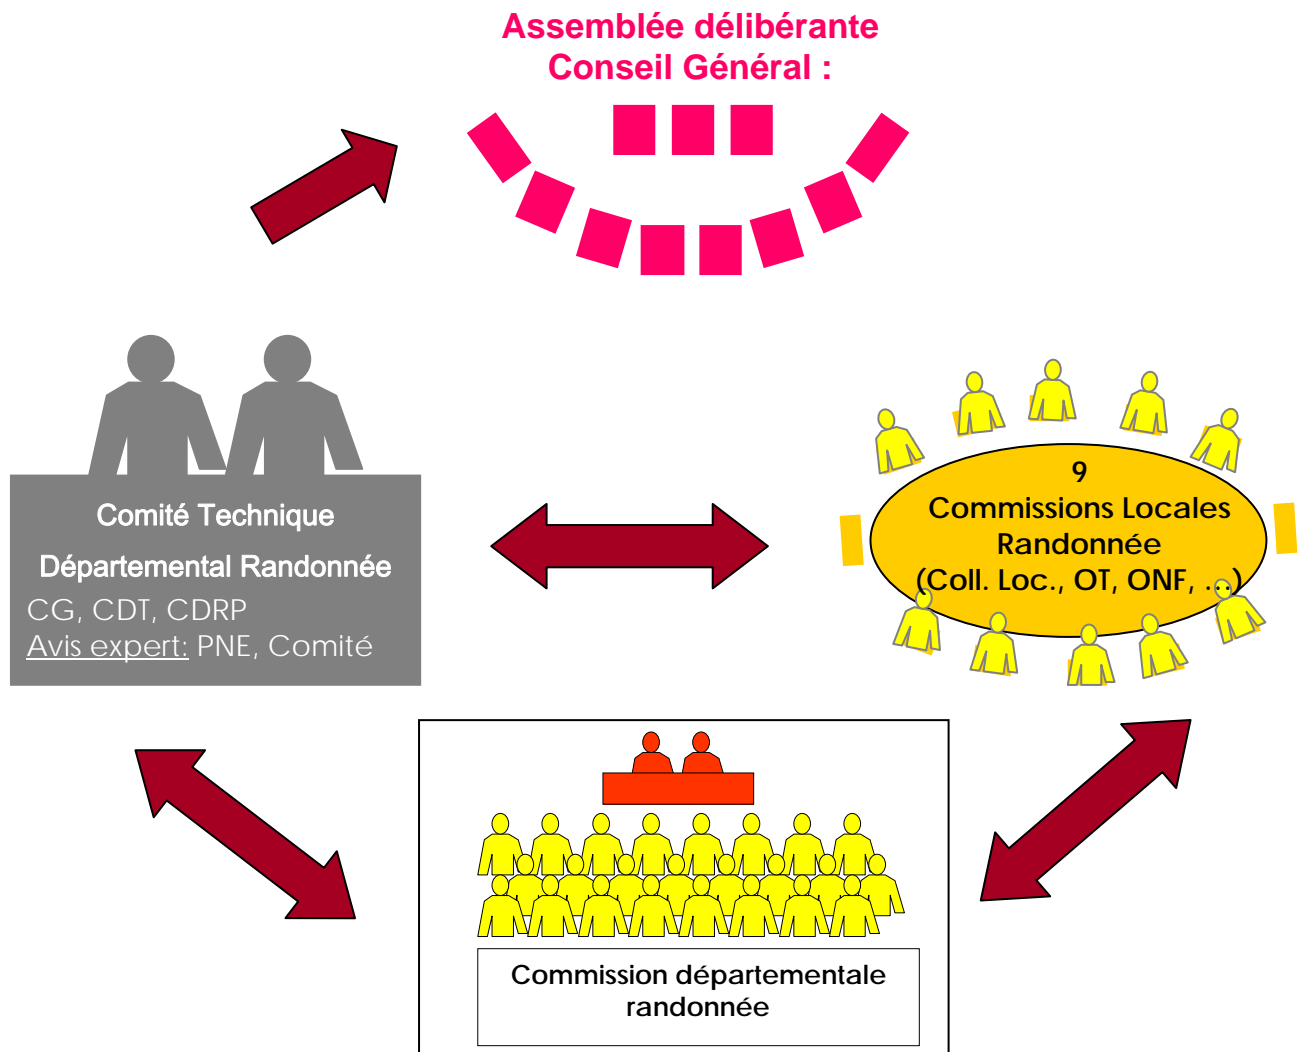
Assemblée délibérante
Conseil Général :

Comité Technique
Départemental Randonnée
CG, CDT, CDRP
Avis expert: PNE, Comité

9
Commissions Locales Randonnée
(Coll. Loc., OT, ONF, ...)

Commission départementale randonnée